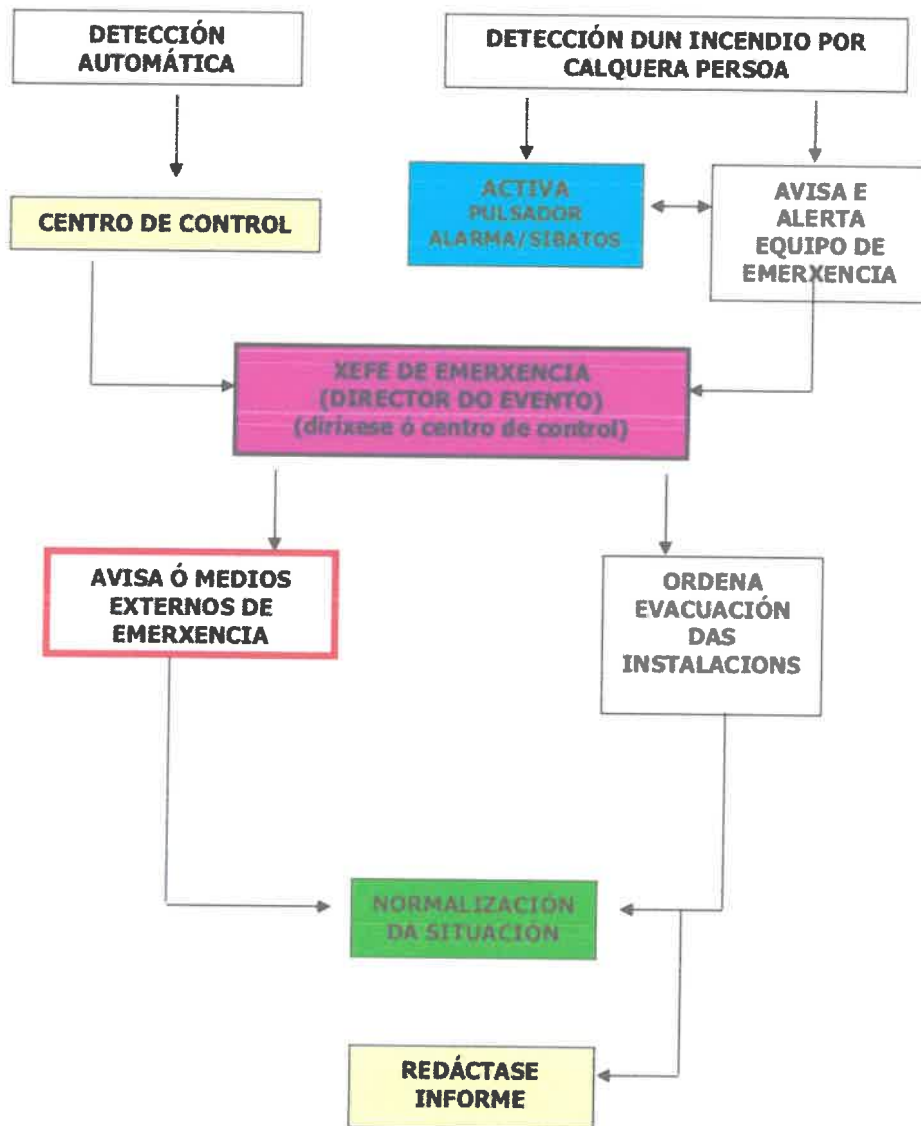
DETECCIÓN AUTOMÁTICA

DETECCIÓN DUN INCENDIO POR CALQUERA PERSOA

CENTRO DE CONTROL

ACTIVA PULSADOR ALARMA/SIBATOS

AVISA E ALERTA EQUIPO DE EMERXENCIA

XEFE DE EMERXENCIA (DIRECTOR DO EVENTO) (dirixese ó centro de control)

AVISA Ó MEDIOS EXTERNOS DE EMERXENCIA

ORDENA EVACUACIÓN DAS INSTALACIONS

NORMALIZACIÓN DA SITUACIÓN

REDÁCTASE INFORME